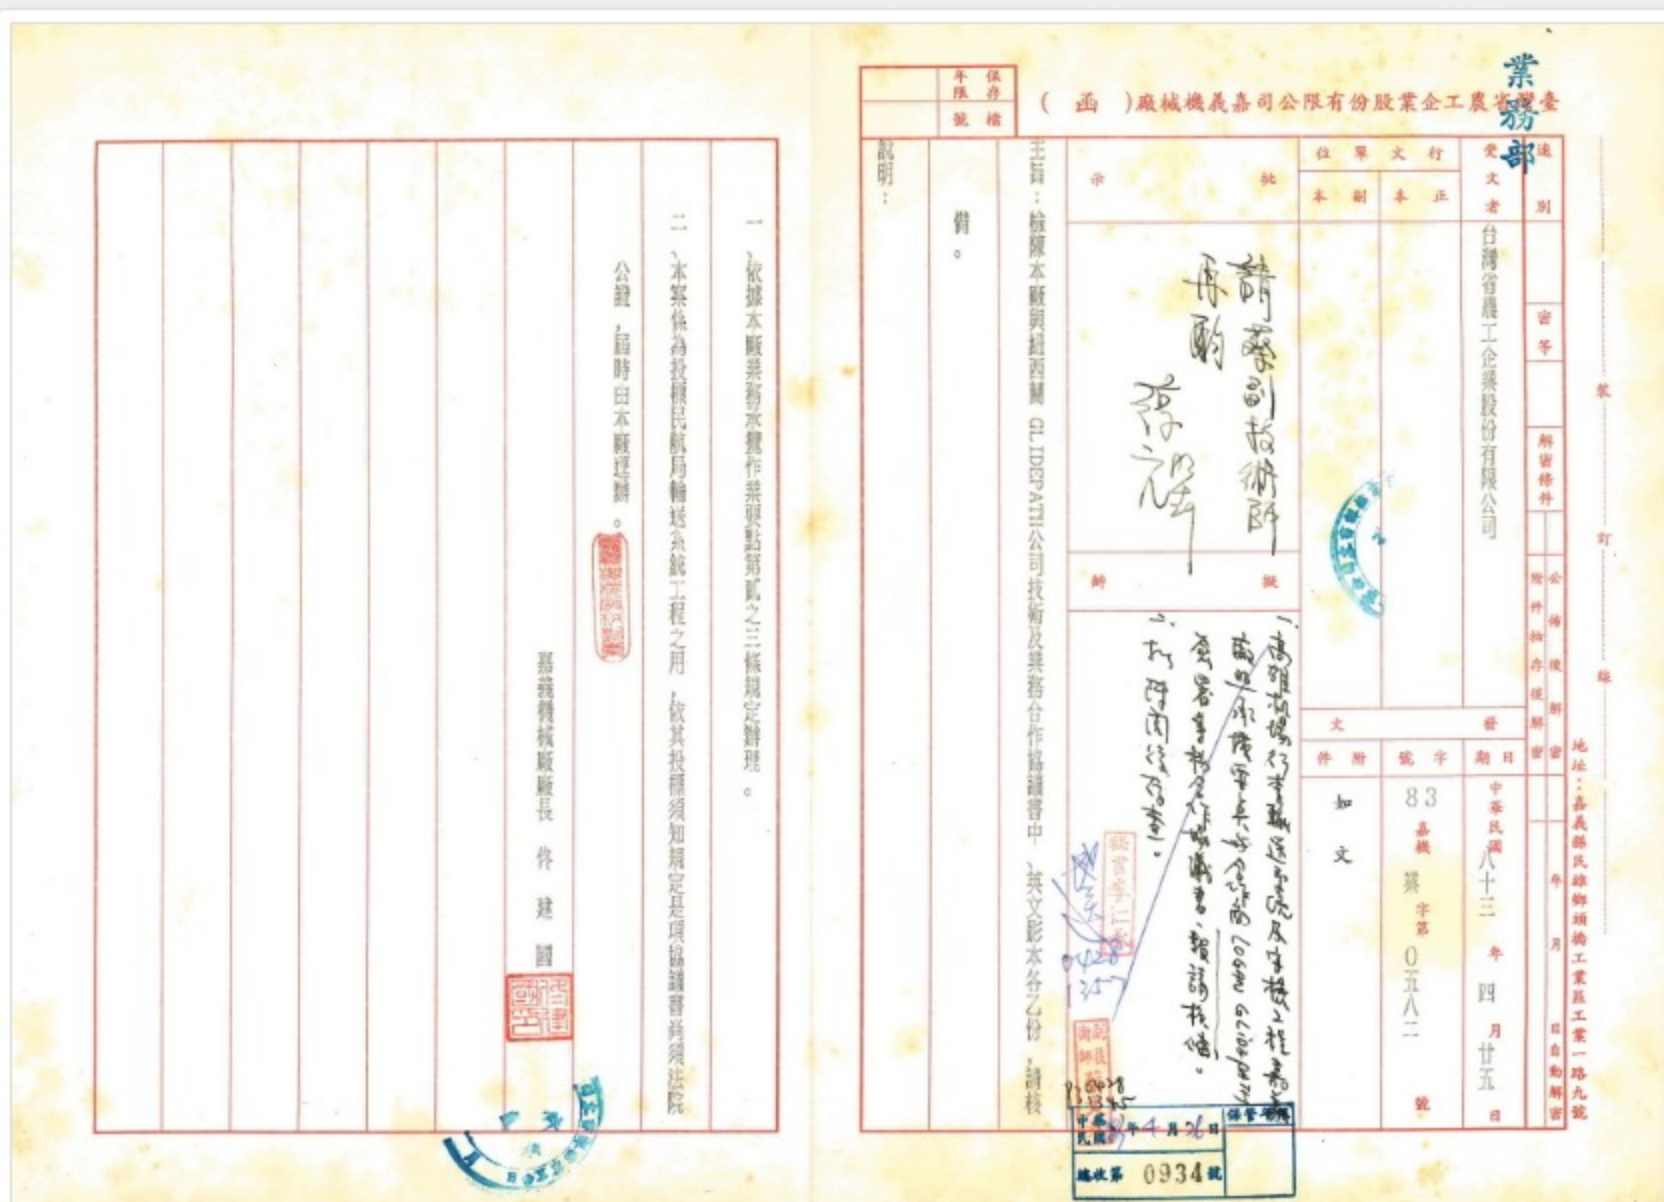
業務部

臺灣省農工企業股份有限公司嘉義機械廠(函)

保存年限
檔號

地址:嘉義縣民雄鄉頭橋工業區工業一路九號

裝
訂
線

速別
密等
解密條件
公佈後解密
附件抽存後解密
年 月 日自動解密

受文者 台灣省農工企業股份有限公司

行文單位
正本
副本

發文
日期 中華民國八十三年四月廿五日
字號 83 嘉機 業 字第 0五八二 號
附件 如文

批示

請蔡副技術師
再酌
孫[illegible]

擬辦

一、高雄機場行李輸送系統及行李拖工程為本廠與承攬單位共同合作之Logan GLIDEPATH協議書,報請核備。
二、擬呈閱後存查。

主旨:檢陳本廠與紐西蘭 GLIDEPATH公司技術及業務合作協議書中、英文影本各乙份,請核

說明:

備。

一、依據本廠業務承攬作業要點第貳之三條規定辦理。
二、本案係為投標民航局輸送系統工程之用,依其投標須知規定是項協議書須經法院公證,屆時由本廠理辦。

嘉義機械廠廠長 佟建國

中華民國 年4月26日
總收第 0934號
保管單位